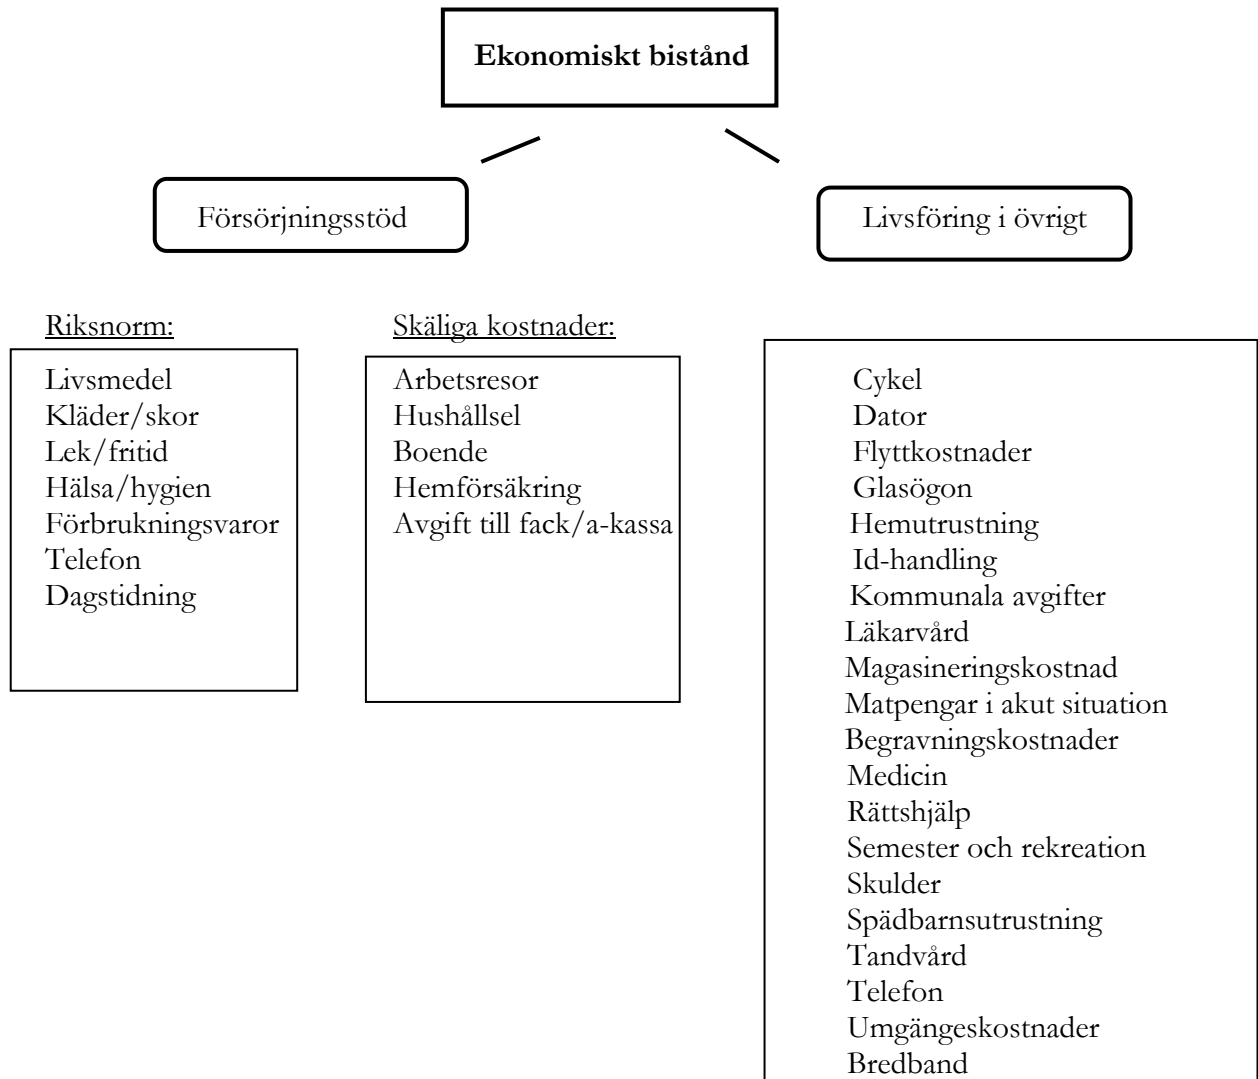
Ekonomiskt bistånd

Försörjningsstöd

Livsföring i övrigt

Riksnorm:

Livsmedel
Kläder/skor
Lek/fritid
Hälsa/hygien
Förbrukningsvaror
Telefon
Dagstidning

Skäliga kostnader:

Arbetsresor
Hushållsel
Boende
Hemförsäkring
Avgift till fack/a-kassa

Cykel
Dator
Flyttkostnader
Glasögon
Hemutrustning
Id-handling
Kommunala avgifter
Läkarvård
Magasineringskostnad
Matpengar i akut situation
Begravningskostnader
Medicin
Rättshjälp
Semester och rekreation
Skulder
Spädbarnsutrustning
Tandvård
Telefon
Umgängeskostnader
Bredband